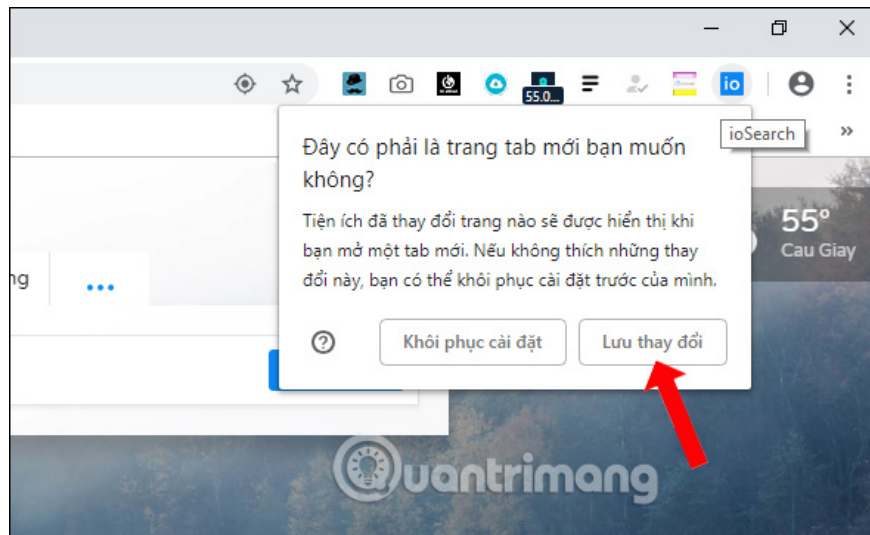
55.0...

io

ioSearch

»

Đây có phải là trang tab mới bạn muốn không?

Tiện ích đã thay đổi trang nào sẽ được hiển thị khi bạn mở một tab mới. Nếu không thích những thay đổi này, bạn có thể khôi phục cài đặt trước của mình.

?

Khôi phục cài đặt

Lưu thay đổi

55°

Cau Giay

ng

...

Quantrimang